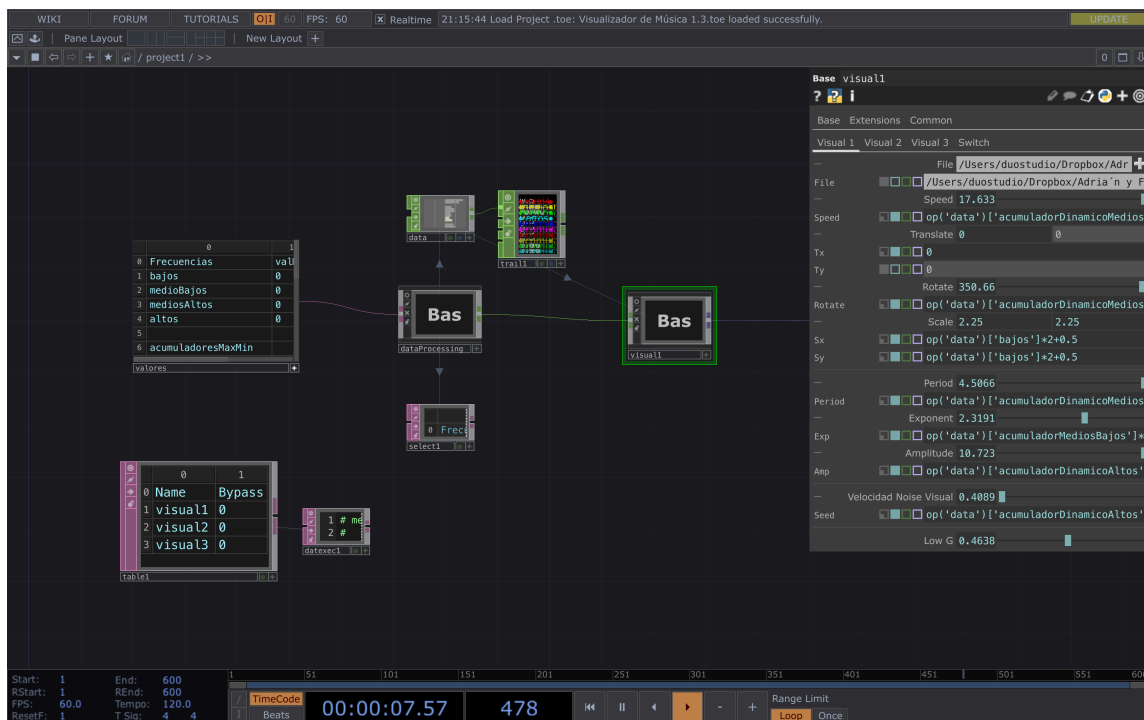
WIKI FORUM TUTORIALS O|I 60 FPS: 60 Realtime 21:15:44 Load Project .toe: Visualizador de Música 1.3.toe loaded successfully. UPDATE

Pane Layout | New Layout +

/ project1 / >>

| 0 | 1 |
|---|---|
| 0 Frecuencias | val |
| 1 bajos | 0 |
| 2 medioBajos | 0 |
| 3 mediosAltos | 0 |
| 4 altos | 0 |
| 5 | |
| 6 acumuladoresMaxMin | |

valores

data

trail1

Bas

dataProcessing

Bas

visual1

0 Frec

select1

| 0 | 1 |
|---|---|
| 0 Name | Bypass |
| 1 visual1 | 0 |
| 2 visual2 | 0 |
| 3 visual3 | 0 |

table1

1 # me
2 #

datexec1

Base visual1

Base Extensions Common

Visual 1 Visual 2 Visual 3 Switch

File /Users/duostudio/Dropbox/Adr
File /Users/duostudio/Dropbox/Adria´n y F
Speed 17.633
Speed op('data')['acumuladorDinamicoMedios
Translate 0 0
Tx 0
Ty 0
Rotate 350.66
Rotate op('data')['acumuladorDinamicoMedios
Scale 2.25 2.25
Sx op('data')['bajos']*2+0.5
Sy op('data')['bajos']*2+0.5
Period 4.5066
Period op('data')['acumuladorDinamicoMedios
Exponent 2.3191
Exp op('data')['acumuladorMediosBajos']*
Amplitude 10.723
Amp op('data')['acumuladorDinamicoAltos'
Velocidad Noise Visual 0.4089
Seed op('data')['acumuladorDinamicoAltos'
Low G 0.4638

Start: 1 End: 600
RStart: 1 REnd: 600
FPS: 60.0 Tempo: 120.0
ResetF: 1 T Sig: 4 4

1 51 101 151 201 251 301 351 401 451 501 551 600

TimeCode
Beats
00:00:07.57
478
Range Limit
Loop Once